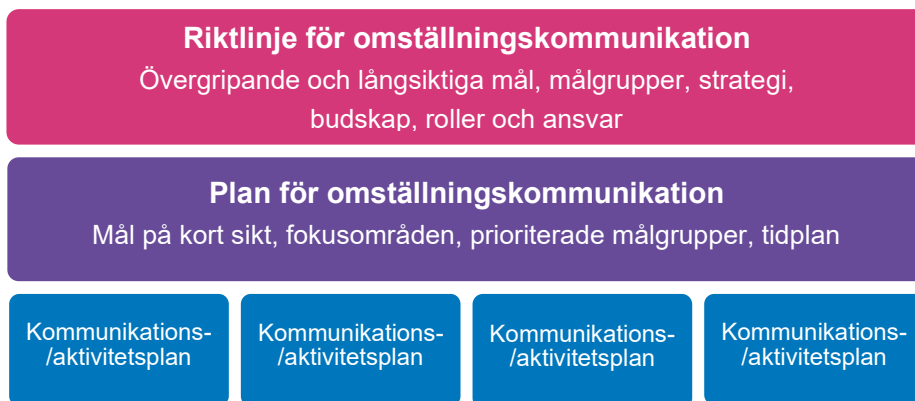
Riktlinje för omställningskommunikation
Övergripande och långsiktiga mål, målgrupper, strategi, budskap, roller och ansvar

Plan för omställningskommunikation
Mål på kort sikt, fokusområden, prioriterade målgrupper, tidplan

Kommunikations-/aktivitetsplan

Kommunikations-/aktivitetsplan

Kommunikations-/aktivitetsplan

Kommunikations-/aktivitetsplan